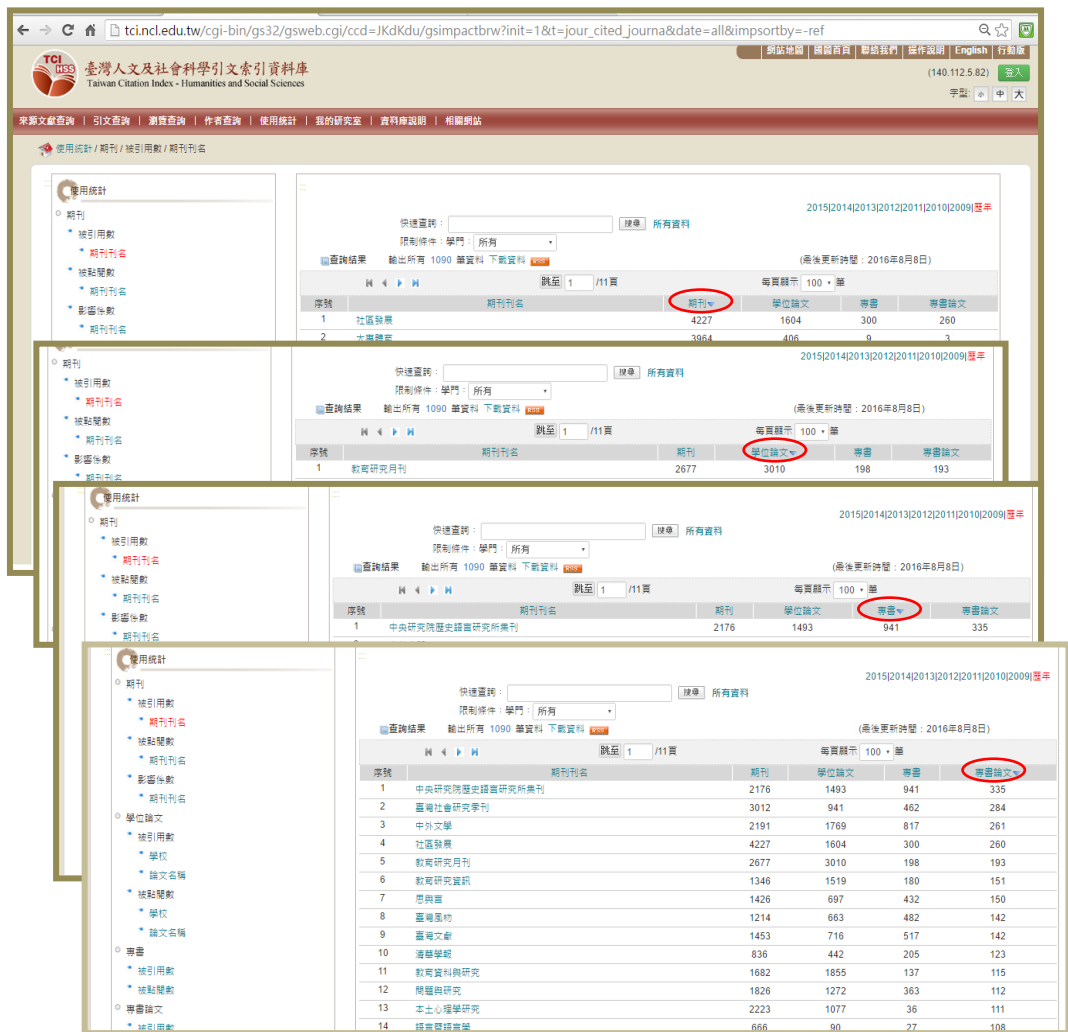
tci.ncl.edu.tw/cgi-bin/gs32/gsweb.cgi/ccd=JKdKdu/gsimpactbrw?init=1&t=jour_cited_journa&date=all&impsortby=-ref

網站地圖 | 國圖首頁 | 聯絡我們 | 操作說明 | English | 行動版

TCI HSS 臺灣人文及社會科學引文索引資料庫
Taiwan Citation Index - Humanities and Social Sciences

(140.112.5.82) 登入

字型: 小 中 大

來源文獻查詢 | 引文查詢 | 瀏覽查詢 | 作者查詢 | 使用統計 | 我的研究室 | 資料庫說明 | 相關網站

使用統計 / 期刊 / 被引用數 / 期刊刊名

使用統計
期刊
被引用數
期刊刊名
被點閱數
期刊刊名
影響係數
期刊刊名

2015|2014|2013|2012|2011|2010|2009|歷年

快速查詢: 搜尋 所有資料
限制條件: 學門: 所有

查詢結果 輸出所有 1090 筆資料 下載資料 RSS (最後更新時間: 2016年8月8日)

跳至 1 /11頁 每頁顯示 100 筆

| 序號 | 期刊刊名 | 期刊 | 學位論文 | 專書 | 專書論文 |
|---|---|---|---|---|---|
| 1 | 社區發展 | 4227 | 1604 | 300 | 260 |
| 2 | 大專體育 | 3964 | 406 | 9 | 3 |

期刊
被引用數
期刊刊名
被點閱數
期刊刊名
影響係數
期刊刊名

2015|2014|2013|2012|2011|2010|2009|歷年

快速查詢: 搜尋 所有資料
限制條件: 學門: 所有

查詢結果 輸出所有 1090 筆資料 下載資料 RSS (最後更新時間: 2016年8月8日)

跳至 1 /11頁 每頁顯示 100 筆

| 序號 | 期刊刊名 | 期刊 | 學位論文 | 專書 | 專書論文 |
|---|---|---|---|---|---|
| 1 | 教育研究月刊 | 2677 | 3010 | 198 | 193 |

使用統計
期刊
被引用數
期刊刊名
被點閱數
期刊刊名
影響係數
期刊刊名

2015|2014|2013|2012|2011|2010|2009|歷年

快速查詢: 搜尋 所有資料
限制條件: 學門: 所有

查詢結果 輸出所有 1090 筆資料 下載資料 RSS (最後更新時間: 2016年8月8日)

跳至 1 /11頁 每頁顯示 100 筆

| 序號 | 期刊刊名 | 期刊 | 學位論文 | 專書 | 專書論文 |
|---|---|---|---|---|---|
| 1 | 中央研究院歷史語言研究所集刊 | 2176 | 1493 | 941 | 335 |

使用統計
期刊
被引用數
期刊刊名
被點閱數
期刊刊名
影響係數
期刊刊名
學位論文
被引用數
學校
論文名稱
被點閱數
學校
論文名稱
專書
被引用數
被點閱數
專書論文
被引用數

2015|2014|2013|2012|2011|2010|2009|歷年

快速查詢: 搜尋 所有資料
限制條件: 學門: 所有

查詢結果 輸出所有 1090 筆資料 下載資料 RSS (最後更新時間: 2016年8月8日)

跳至 1 /11頁 每頁顯示 100 筆

| 序號 | 期刊刊名 | 期刊 | 學位論文 | 專書 | 專書論文 |
|---|---|---|---|---|---|
| 1 | 中央研究院歷史語言研究所集刊 | 2176 | 1493 | 941 | 335 |
| 2 | 臺灣社會研究季刊 | 3012 | 941 | 462 | 284 |
| 3 | 中外文學 | 2191 | 1769 | 817 | 261 |
| 4 | 社區發展 | 4227 | 1604 | 300 | 260 |
| 5 | 教育研究月刊 | 2677 | 3010 | 198 | 193 |
| 6 | 教育研究資訊 | 1346 | 1519 | 180 | 151 |
| 7 | 思與言 | 1426 | 697 | 432 | 150 |
| 8 | 臺灣風物 | 1214 | 663 | 482 | 142 |
| 9 | 臺灣文獻 | 1453 | 716 | 517 | 142 |
| 10 | 清華學報 | 836 | 442 | 205 | 123 |
| 11 | 教育資料與研究 | 1682 | 1855 | 137 | 115 |
| 12 | 問題與研究 | 1826 | 1272 | 363 | 112 |
| 13 | 本土心理學研究 | 2223 | 1077 | 36 | 111 |
| 14 | 語言暨語言學 | 666 | 90 | 27 | 108 |